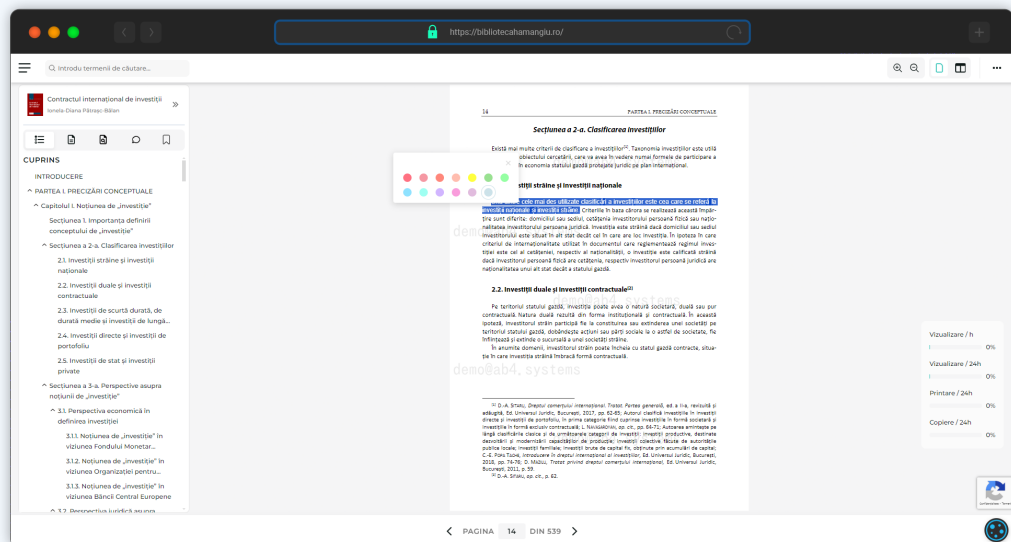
https://bibliotecahamangiu.ro/

Introdu termenii de căutare...

Contractul internațional de investiții
Ionela-Diana Pătrașc-Bălan

CUPRINS
INTRODUCERE
PARTEA I. PRECIZĂRI CONCEPTUALE
Capitolul I. Noțiunea de „investiție"
Secțiunea 1. Importanța definirii conceptului de „investiție"
Secțiunea a 2-a. Clasificarea investițiilor
2.1. Investiții străine și investiții naționale
2.2. Investiții duale și investiții contractuale
2.3. Investiții de scurtă durată, de durată medie și investiții de lungă...
2.4. Investiții directe și investiții de portofoliu
2.5. Investiții de stat și investiții private
Secțiunea a 3-a. Perspective asupra noțiunii de „investiție"
3.1. Perspectiva economică în definirea investiției
3.1.1. Noțiunea de „investiție" în viziunea Fondului Monetar...
3.1.2. Noțiunea de „investiție" în viziunea Organizației pentru...
3.1.3. Noțiunea de „investiție" în viziunea Băncii Central Europene
3.2. Perspectiva juridică asupra

14 PARTEA I. PRECIZĂRI CONCEPTUALE

Secțiunea a 2-a. Clasificarea investițiilor

Există mai multe criterii de clasificare a investițiilor[1]. Taxonomia investițiilor este utilă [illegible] obiectului cercetării, care va avea în vedere numai formele de participare a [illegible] economia statului gazdă protejate juridic pe plan internațional.

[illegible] investiții străine și investiții naționale

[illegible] cele mai des utilizate clasificări a investițiilor este cea care se referă la investiția națională și investiția străină. Criteriile în baza cărora se realizează această împărțire sunt diferite: domiciliul sau sediul, cetățenia investitorului persoană fizică sau naționalitatea investitorului persoană juridică. Investiția este străină dacă domiciliul sau sediul investitorului este situat în alt stat decât cel în care are loc investiția. În ipoteza în care criteriul de internaționalitate utilizat în documentul care reglementează regimul investiției este cel al cetățeniei, respectiv al naționalității, o investiție este calificată străină dacă investitorul persoană fizică are cetățenia, respectiv investitorul persoană juridică are naționalitatea unui alt stat decât a statului gazdă.

2.2. Investiții duale și investiții contractuale[2]

Pe teritoriul statului gazdă, investiția poate avea o natură societară, duală sau pur contractuală. Natura duală rezultă din forme instituționale și contractuală. În această ipoteză, investitorul străin participă fie la constituirea sau extinderea unei societăți pe teritoriul statului gazdă, dobândește acțiuni sau părți sociale la o astfel de societate, fie înființează și extinde o sucursală a unei societăți străine.

În anumite domenii, investitorul străin poate încheia cu statul gazdă contracte, situație în care investiția străină îmbracă formă contractuală.

[1] D.-A. SITARU, Dreptul comerțului internațional. Tratat. Partea generală, ed. a II-a, revizuită și adăugită, Ed. Universul Juridic, București, 2017, pp. 62-65; Autorul clasifică investițiile în investiții directe și investiții de portofoliu, în prima categorie fiind cuprinse investițiile în formă societară și investițiile în formă exclusiv contractuală; I. NAVSALĂCHIU, op. cit., pp. 64-71; Autoarea enumeră pe lângă clasificările clasice și pe următoarele categorii de investiții: investiții productive, destinate dezvoltării și modernizării capacităților de producție; investiții colective făcute de autoritățile publice locale; investiții familiale; investiții brute de capital fix, obținute prin acumulări de capital; C.-E. POPA TACHE, Introducere în dreptul internațional al investițiilor, Ed. Universul Juridic, București, 2018, pp. 74-78; O. MĂZILU, Tratat privind dreptul comerțului internațional, Ed. Universul Juridic, București, 2011, p. 55.
[2] D.-A. SITARU, op. cit., p. 62.

demo@ab4.systems

Vizualizare / h 0%
Vizualizare / 24h 0%
Printare / 24h 0%
Copiere / 24h 0%

PAGINA 14 DIN 539